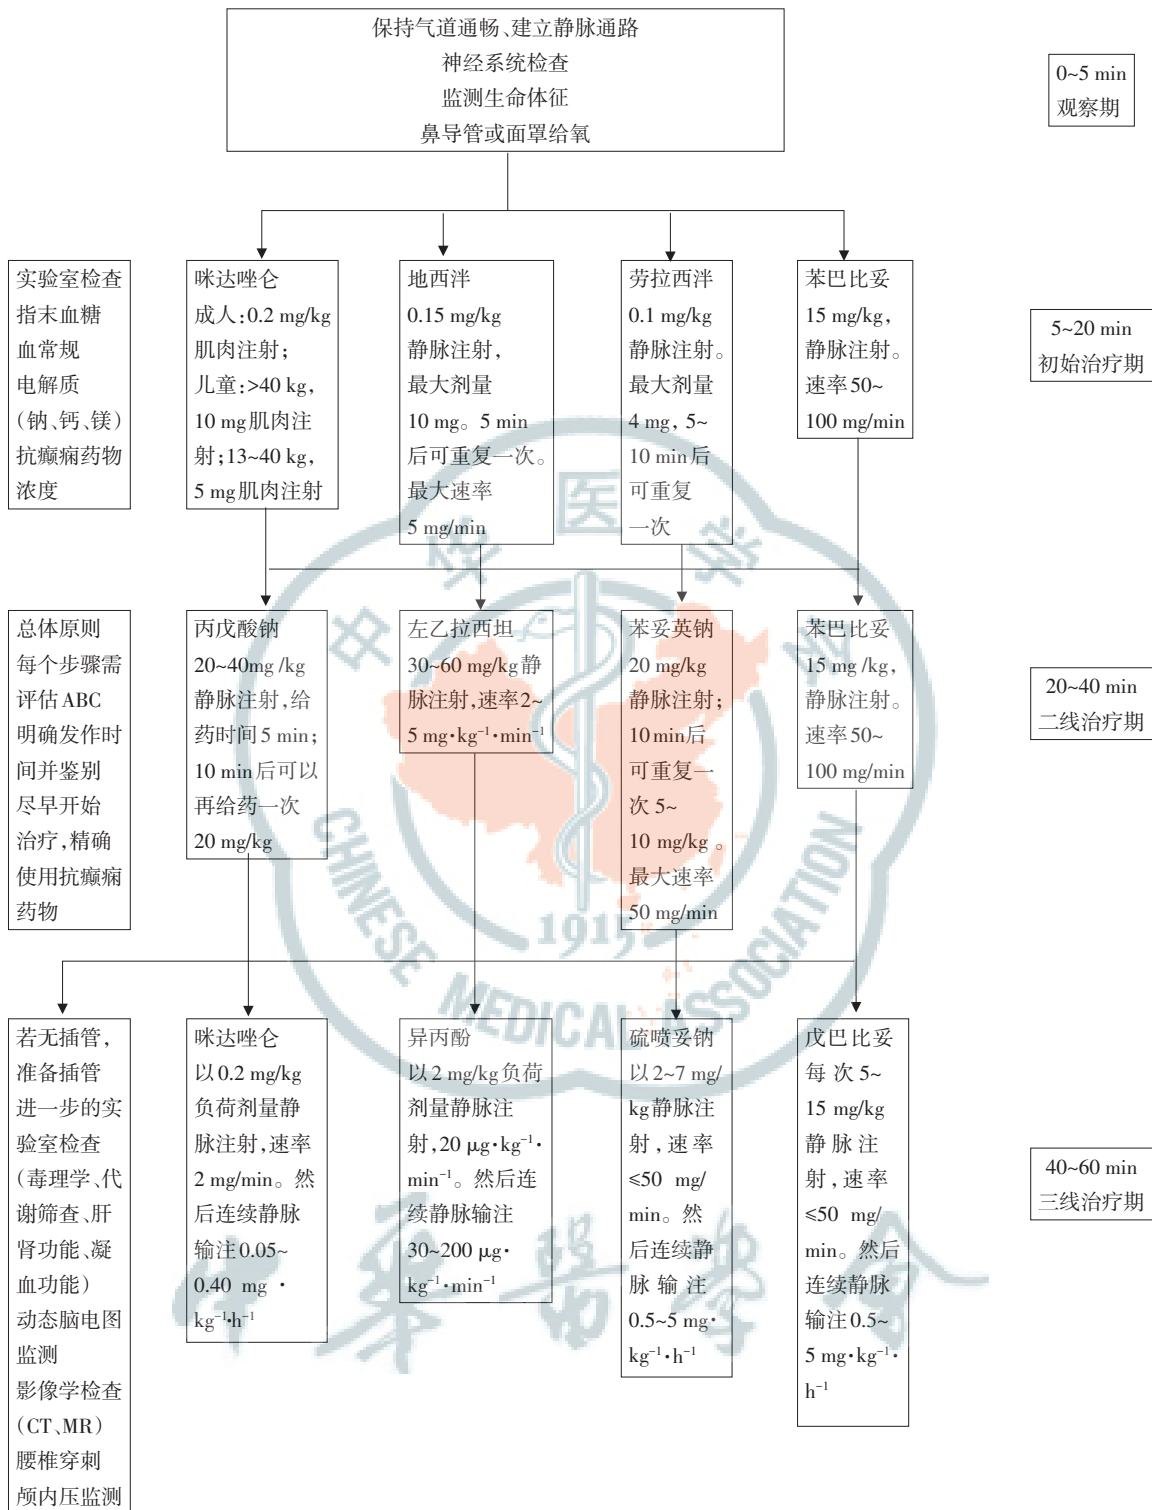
保持气道通畅、建立静脉通路
神经系统检查
监测生命体征
鼻导管或面罩给氧

0~5 min
观察期

实验室检查
指末血糖
血常规
电解质
（钠、钙、镁）
抗癫痫药物
浓度

咪达唑仑
成人：0.2 mg/kg 肌肉注射；
儿童：>40 kg，10 mg肌肉注射；13~40 kg，5 mg肌肉注射

地西泮
0.15 mg/kg
静脉注射，
最大剂量
10 mg。5 min后可重复一次。
最大速率
5 mg/min

劳拉西泮
0.1 mg/kg
静脉注射。
最大剂量
4 mg，5~10 min后可重复一次

苯巴比妥
15 mg/kg，
静脉注射。
速率50~100 mg/min

5~20 min
初始治疗期

总体原则
每个步骤需评估ABC
明确发作时间并鉴别
尽早开始治疗，精确使用抗癫痫药物

丙戊酸钠
20~40mg /kg
静脉注射，给药时间5 min；10 min后可以再给药一次
20 mg/kg

左乙拉西坦
30~60 mg/kg静脉注射，速率2~5 $mg·kg^{-1}·min^{-1}$

苯妥英钠
20 mg/kg
静脉注射；
10 min后可重复一次 5~10 mg/kg 。
最大速率
50 mg/min

苯巴比妥
15 mg /kg，
静脉注射。
速率50~100 mg/min

20~40 min
二线治疗期

若无插管，准备插管
进一步的实验室检查
（毒理学、代谢筛查、肝肾功能、凝血功能）
动态脑电图监测
影像学检查
（CT、MR）
腰椎穿刺
颅内压监测

咪达唑仑
以0.2 mg/kg 负荷剂量静脉注射，速率2 mg/min。然后连续静脉输注0.05~0.40 $mg·kg^{-1}·h^{-1}$

异丙酚
以2 mg/kg负荷剂量静脉注射，20 $μg·kg^{-1}·min^{-1}$。然后连续静脉输注 30~200 $μg·kg^{-1}·min^{-1}$

硫喷妥钠
以2~7 mg/kg静脉注射，速率≤50 mg/min。然后连续静脉输注 0.5~5 $mg·kg^{-1}·h^{-1}$

戊巴比妥
每次5~15 mg/kg
静脉注射，速率≤50 mg/min。然后连续静脉输注0.5~5 $mg·kg^{-1}·h^{-1}$

40~60 min
三线治疗期